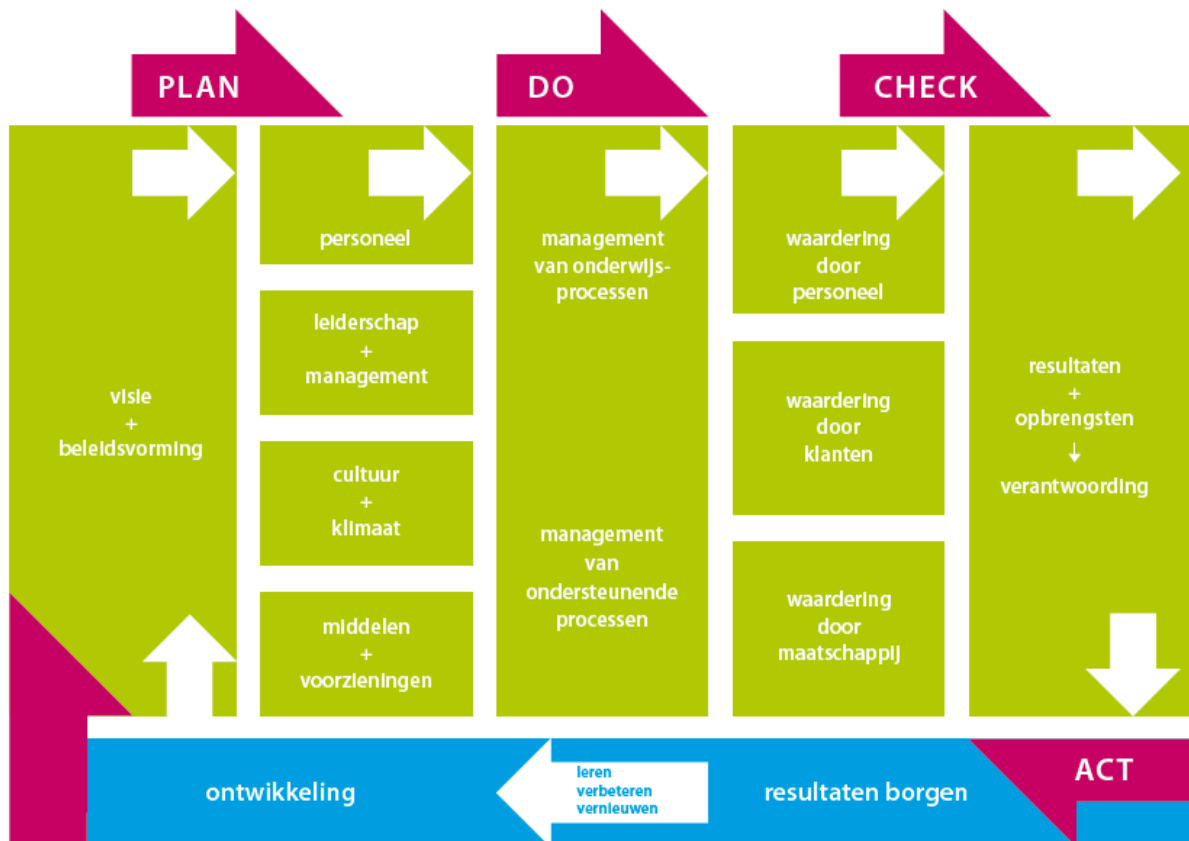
PLAN

DO

CHECK

visie
+
beleidsvorming

personeel

leiderschap
+
management

cultuur
+
klimaat

middelen
+
voorzieningen

management
van onderwijsprocessen

management
van
ondersteunende
processen

waardering
door
personeel

waardering
door
klanten

waardering
door
maatschappij

resultaten
+
opbrengsten
↓
verantwoording

ACT

ontwikkeling

leren
verbeteren
vernieuwen

resultaten borgen